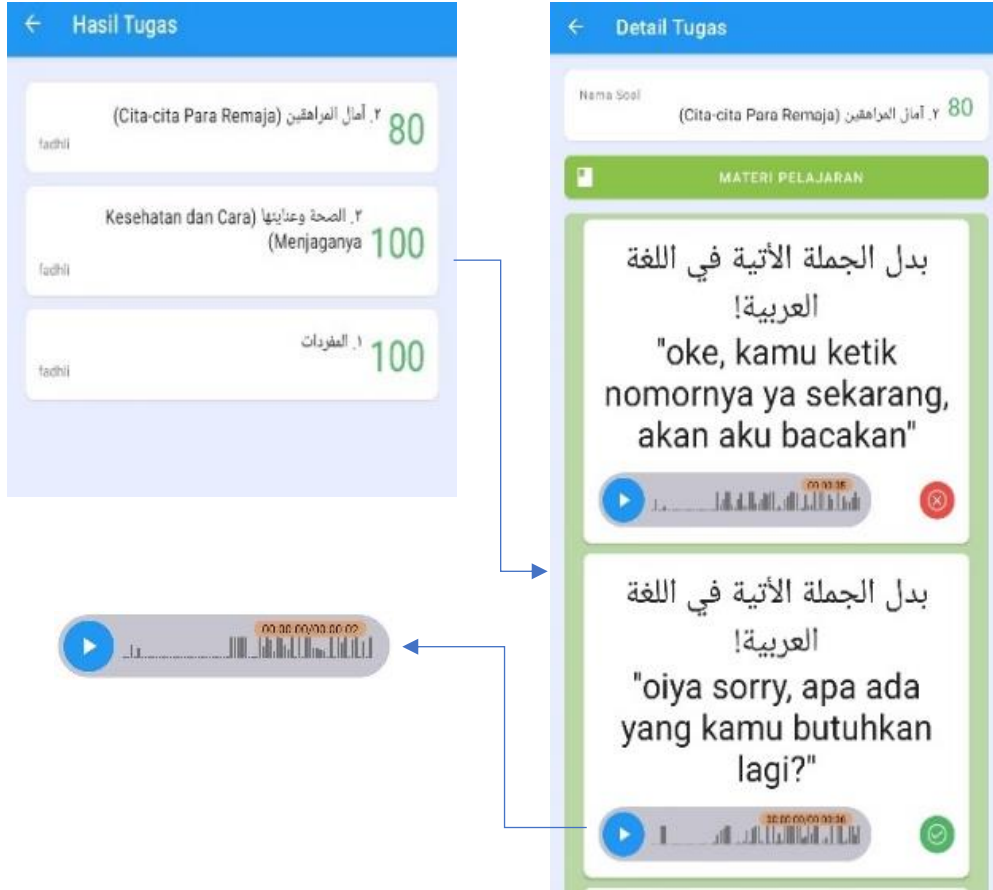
Hasil Tugas

٢. آمال المراهقين (Cita-cita Para Remaja) 80
fadhli

٢. الصحة وعنايتها (Kesehatan dan Cara Menjaganya) 100
fadhli

١. المفردات 100
fadhli

Detail Tugas

Nama Soal
٢. آمال المراهقين (Cita-cita Para Remaja) 80

MATERI PELAJARAN

بدل الجملة الأتية في اللغة العربية!
"oke, kamu ketik nomornya ya sekarang, akan aku bacakan"

00:00:35

بدل الجملة الأتية في اللغة العربية!
"oiya sorry, apa ada yang kamu butuhkan lagi?"

00:00:00/00:00:36

00:00:00/00:00:02